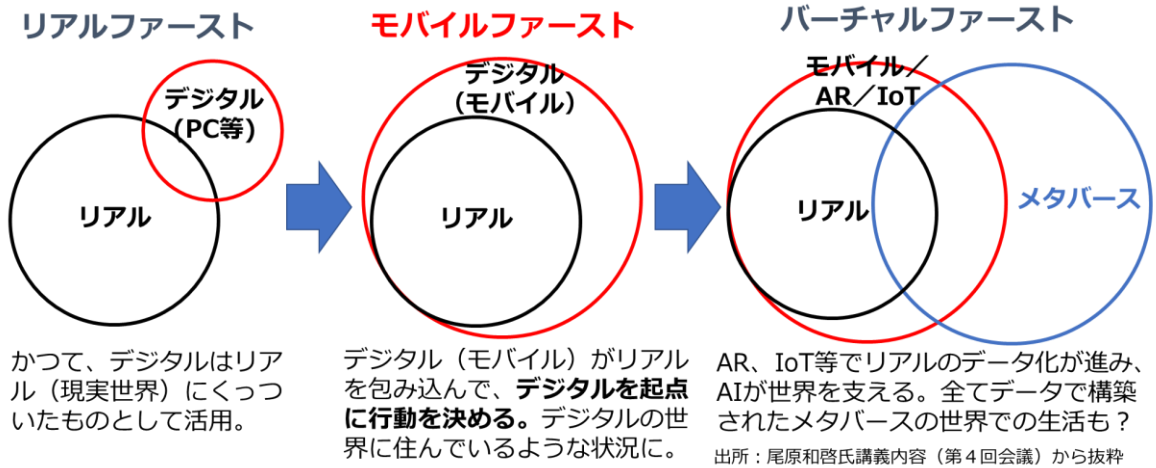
リアルファースト

デジタル（PC等）

リアル

かつて、デジタルはリアル（現実世界）にくっついたものとして活用。

モバイルファースト

デジタル（モバイル）

リアル

デジタル（モバイル）がリアルを包み込んで、**デジタルを起点に行動を決める。**デジタルの世界に住んでいるような状況に。

バーチャルファースト

モバイル／AR／IoT

リアル

メタバース

AR、IoT等でリアルのデータ化が進み、AIが世界を支える。全てデータで構築されたメタバースの世界での生活も？

出所：尾原和啓氏講義内容（第４回会議）から抜粋